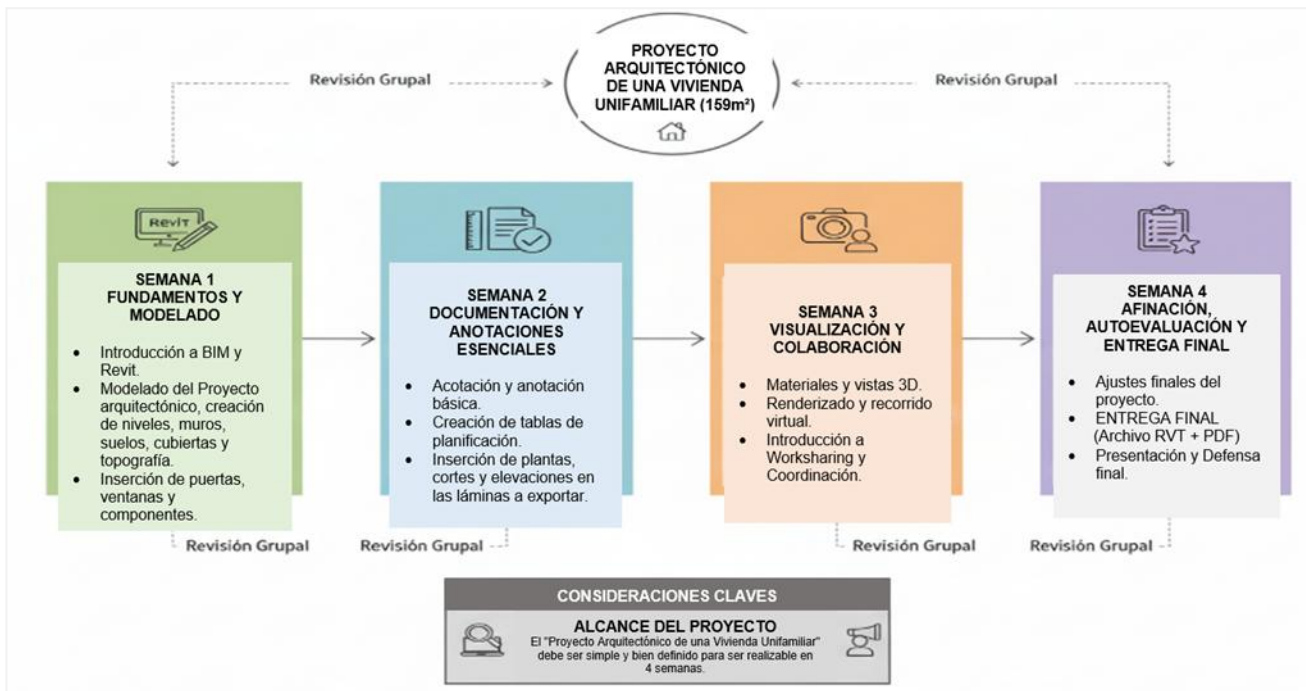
PROYECTO ARQUITECTÓNICO DE UNA VIVIENDA UNIFAMILIAR (159m²)

Revisión Grupal

Revisión Grupal

REVIT

SEMANA 1
FUNDAMENTOS Y MODELADO

- Introducción a BIM y Revit.
- Modelado del Proyecto arquitectónico, creación de niveles, muros, suelos, cubiertas y topografía.
- Inserción de puertas, ventanas y componentes.

SEMANA 2
DOCUMENTACIÓN Y ANOTACIONES ESENCIALES

- Acotación y anotación básica.
- Creación de tablas de planificación.
- Inserción de plantas, cortes y elevaciones en las láminas a exportar.

SEMANA 3
VISUALIZACIÓN Y COLABORACIÓN

- Materiales y vistas 3D.
- Renderizado y recorrido virtual.
- Introducción a Worksharing y Coordinación.

SEMANA 4
AFINACIÓN, AUTOEVALUACIÓN Y ENTREGA FINAL

- Ajustes finales del proyecto.
- ENTREGA FINAL (Archivo RVT + PDF)
- Presentación y Defensa final.

Revisión Grupal

Revisión Grupal

Revisión Grupal

Revisión Grupal

CONSIDERACIONES CLAVES

ALCANCE DEL PROYECTO
El "Proyecto Arquitectónico de una Vivienda Unifamiliar" debe ser simple y bien definido para ser realizable en 4 semanas.